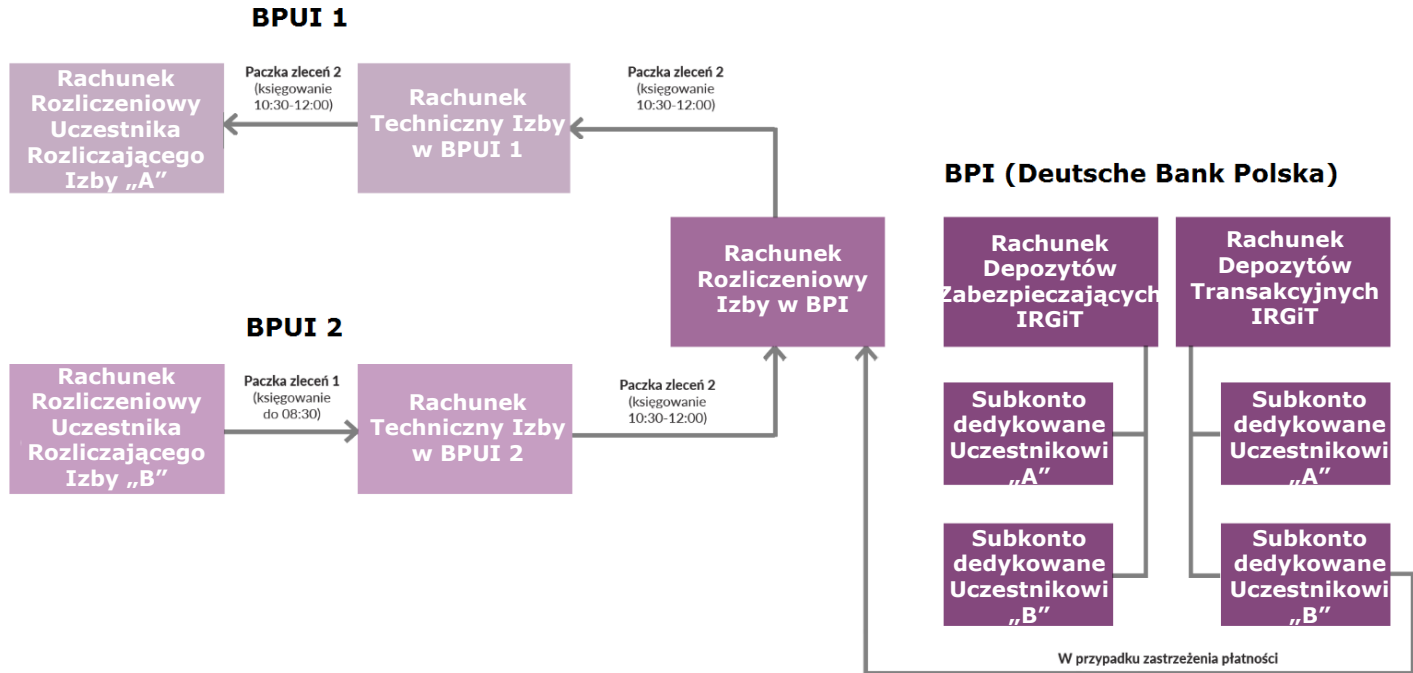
BPUI 1

Rachunek Rozliczeniowy Uczestnika Rozliczającego Izby „A”

Paczka zleceń 2 (księgowanie 10:30-12:00)

Rachunek Techniczny Izby w BPUI 1

Paczka zleceń 2 (księgowanie 10:30-12:00)

BPI (Deutsche Bank Polska)

Rachunek Rozliczeniowy Izby w BPI

Rachunek Depozytów Zabezpieczających IRGiT

Rachunek Depozytów Transakcyjnych IRGiT

BPUI 2

Rachunek Rozliczeniowy Uczestnika Rozliczającego Izby „B”

Paczka zleceń 1 (księgowanie do 08:30)

Rachunek Techniczny Izby w BPUI 2

Paczka zleceń 2 (księgowanie 10:30-12:00)

Subkonto dedykowane Uczestnikowi „A”

Subkonto dedykowane Uczestnikowi „A”

Subkonto dedykowane Uczestnikowi „B”

Subkonto dedykowane Uczestnikowi „B”

W przypadku zastrzeżenia płatności